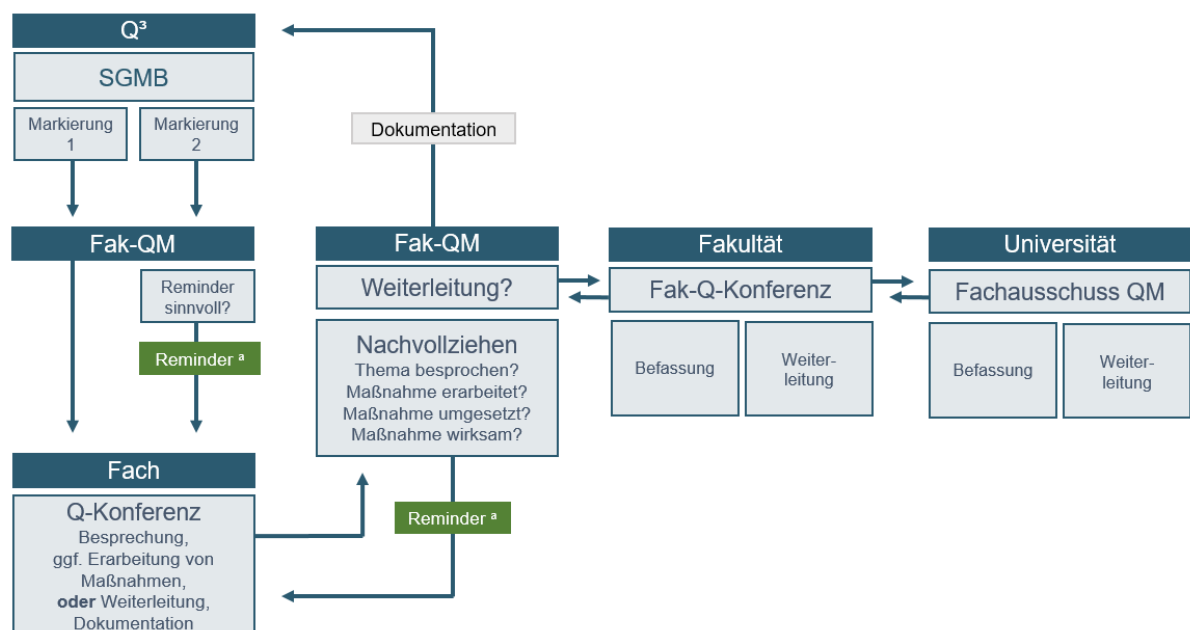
Q³

SGMB

Markierung 1

Markierung 2

Dokumentation

Fak-QM

Reminder sinnvoll?

Reminder $^{a}$

Fak-QM

Weiterleitung?

Nachvollziehen
Thema besprochen?
Maßnahme erarbeitet?
Maßnahme umgesetzt?
Maßnahme wirksam?

Fakultät

Fak-Q-Konferenz

Befassung

Weiterleitung

Universität

Fachausschuss QM

Befassung

Weiterleitung

Fach

Q-Konferenz
Besprechung, ggf. Erarbeitung von Maßnahmen, **oder** Weiterleitung, Dokumentation

Reminder $^{a}$